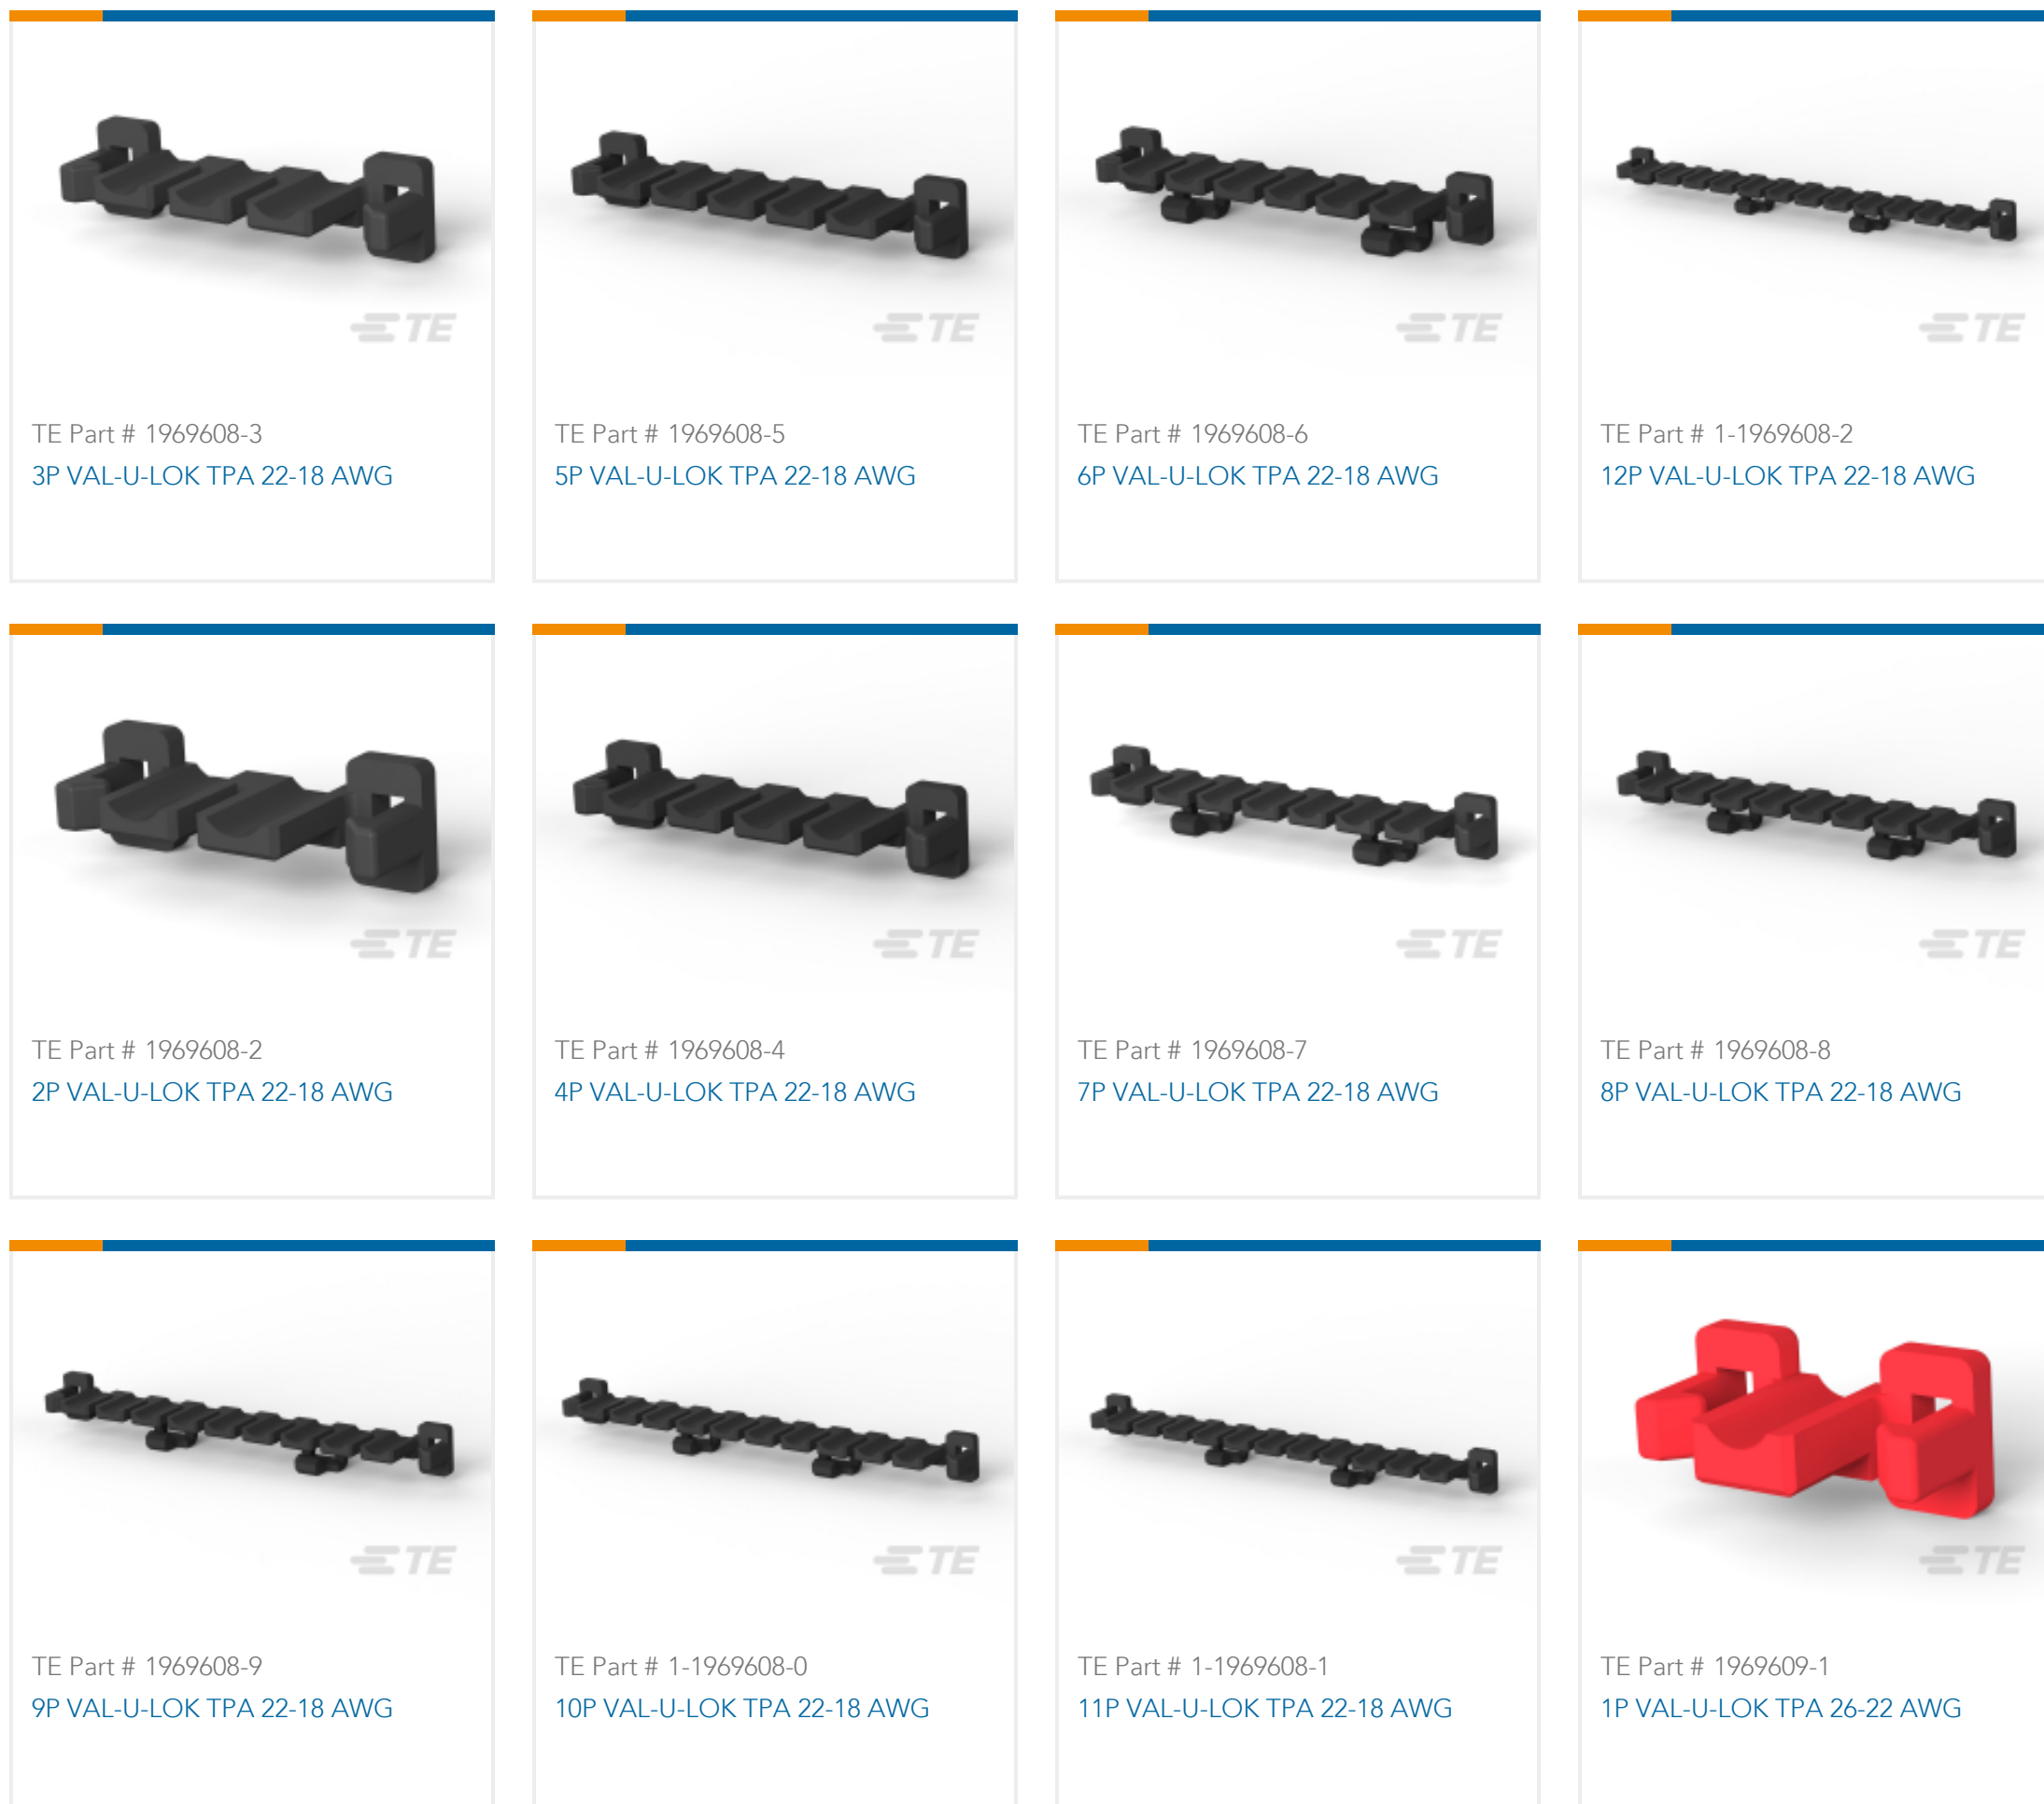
TE

TE Part # 1969608-3
3P VAL-U-LOK TPA 22-18 AWG

TE

TE Part # 1969608-5
5P VAL-U-LOK TPA 22-18 AWG

TE

TE Part # 1969608-6
6P VAL-U-LOK TPA 22-18 AWG

TE

TE Part # 1-1969608-2
12P VAL-U-LOK TPA 22-18 AWG

TE

TE Part # 1969608-2
2P VAL-U-LOK TPA 22-18 AWG

TE

TE Part # 1969608-4
4P VAL-U-LOK TPA 22-18 AWG

TE

TE Part # 1969608-7
7P VAL-U-LOK TPA 22-18 AWG

TE

TE Part # 1969608-8
8P VAL-U-LOK TPA 22-18 AWG

TE

TE Part # 1969608-9
9P VAL-U-LOK TPA 22-18 AWG

TE

TE Part # 1-1969608-0
10P VAL-U-LOK TPA 22-18 AWG

TE

TE Part # 1-1969608-1
11P VAL-U-LOK TPA 22-18 AWG

TE

TE Part # 1969609-1
1P VAL-U-LOK TPA 26-22 AWG